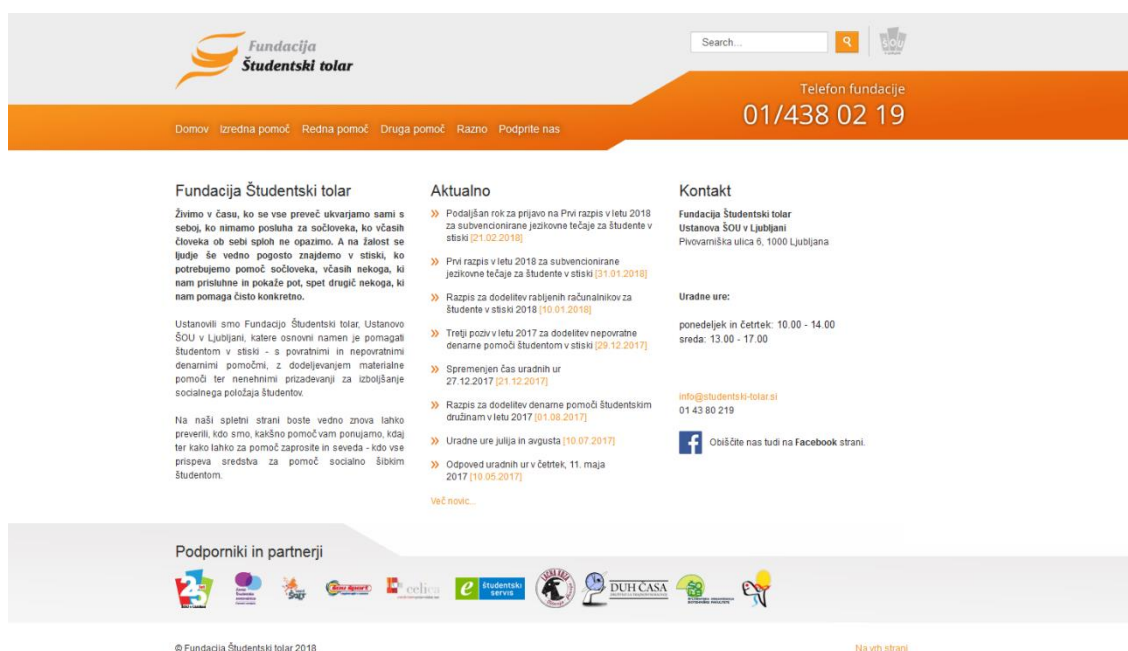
Fundacija
Študentski tolar

Search...

ŠOU

Telefon fundacije
01/438 02 19

Domov Izredna pomoč Redna pomoč Druga pomoč Razno Podprite nas

Fundacija Študentski tolar

Živimo v času, ko se vse preveč ukvarjamo sami s seboj, ko nimamo posluha za sočloveka, ko včasih človeka ob sebi sploh ne opazimo. A na žalost se ljudje še vedno pogosto znajdemo v stiski, ko potrebujemo pomoč sočloveka, včasih nekoga, ki nam prisluhne in pokaže pot, spet drugič nekoga, ki nam pomaga čisto konkretno.

Ustanovili smo Fundacijo Študentski tolar, Ustanovo ŠOU v Ljubljani, katere osnovni namen je pomagati študentom v stiski - s povratnimi in nepovratnimi denarnimi pomočmi, z dodeljevanjem materialne pomoči ter nenehnimi prizadevanji za izboljšanje socialnega položaja študentov.

Na naši spletni strani boste vedno znova lahko preverili, kdo smo, kakšno pomoč vam ponujamo, kdaj ter kako lahko za pomoč zaprosite in seveda - kdo vse prispeva sredstva za pomoč socialno šibkim študentom.

Aktualno

» Podaljšan rok za prijavo na Prvi razpis v letu 2018 za subvencionirane jezikovne tečaje za študente v stiski [21.02.2018]

» Prvi razpis v letu 2018 za subvencionirane jezikovne tečaje za študente v stiski [31.01.2018]

» Razpis za dodelitev rabljenih računalnikov za študente v stiski 2018 [10.01.2018]

» Tretji poziv v letu 2017 za dodelitev nepovratne denarne pomoči študentom v stiski [29.12.2017]

» Spremenjen čas uradnih ur 27.12.2017 [21.12.2017]

» Razpis za dodelitev denarne pomoči študentskim družinam v letu 2017 [01.08.2017]

» Uradne ure julija in avgusta [10.07.2017]

» Odpoved uradnih ur v četrtek, 11. maja 2017 [10.05.2017]

Več novic...

Kontakt

Fundacija Študentski tolar
Ustanova ŠOU v Ljubljani
Pivovarniška ulica 6, 1000 Ljubljana

Uradne ure:

ponedeljek in četrtek: 10.00 - 14.00
sreda: 13.00 - 17.00

info@studentski-tolar.si
01 43 80 219

Obiščite nas tudi na Facebook strani.

Podporniki in partnerji

celica
študentski servis
DUH ČASA

© Fundacija Študentski tolar 2018

Na vrh strani